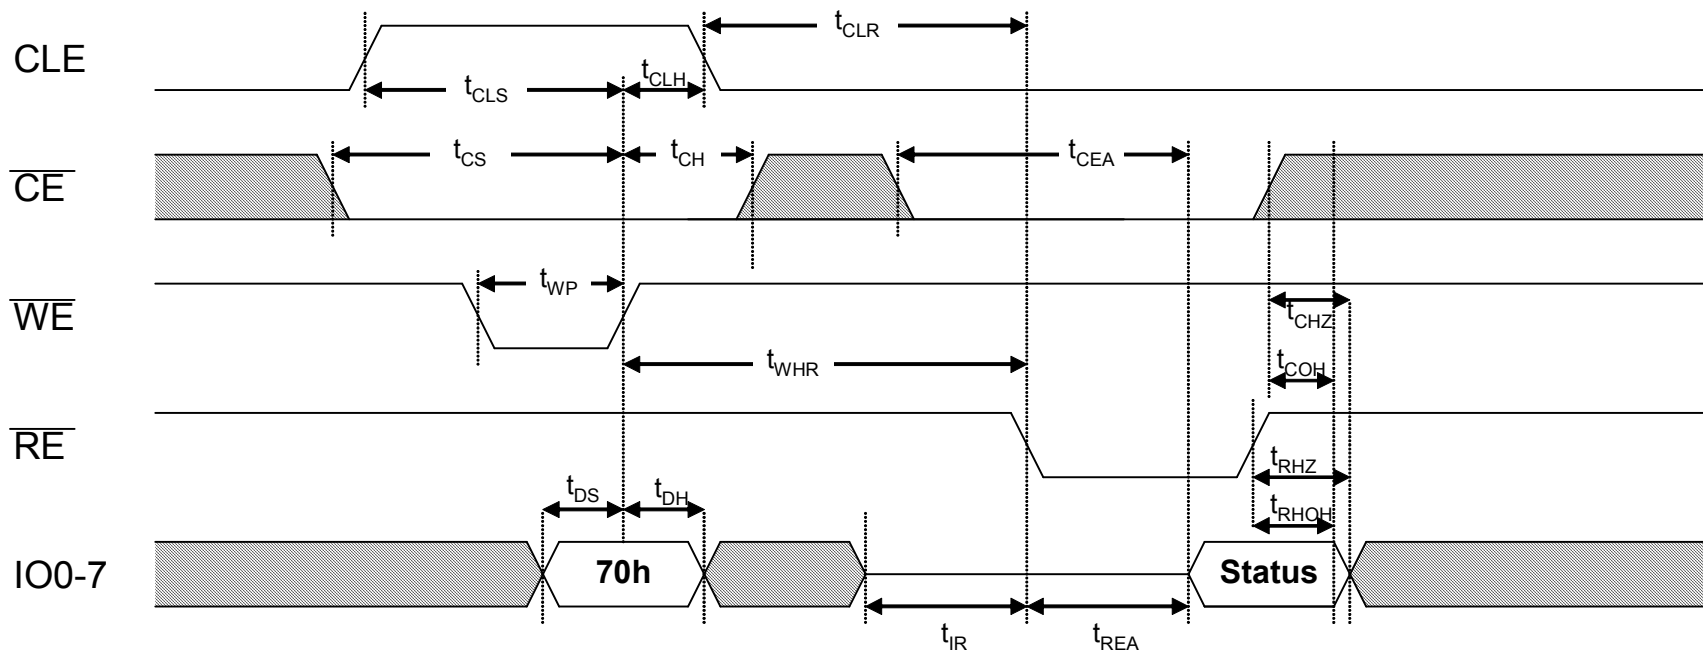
CLE

$\overline{CE}$

$\overline{WE}$

$\overline{RE}$

IO0-7

$t_{CLR}$

$t_{CLS}$

$t_{CLH}$

$t_{CS}$

$t_{CH}$

$t_{CEA}$

$t_{WP}$

$t_{CHZ}$

$t_{WHR}$

$t_{COH}$

$t_{RHZ}$

$t_{DS}$

$t_{DH}$

$t_{RHOH}$

70h

Status

$t_{IR}$

$t_{REA}$